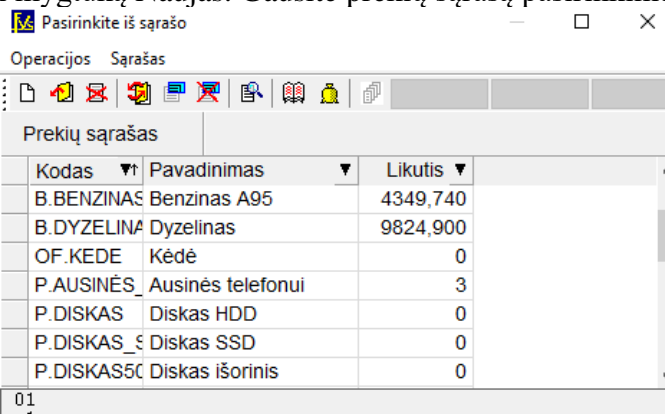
Pasirinkite iš sąrašo

Operacijos Sąrašas

Prekių sąrašas

| Kodas | Pavadinimas | Likutis |
|---|---|---|
| B.BENZINAS | Benzinas A95 | 4349,740 |
| B.DYZELINA | Dyzelinas | 9824,900 |
| OF.KEDE | Kėdė | 0 |
| P.AUSINĖS_ | Ausinės telefonui | 3 |
| P.DISKAS | Diskas HDD | 0 |
| P.DISKAS_S | Diskas SSD | 0 |
| P.DISKAS50 | Diskas išorinis | 0 |

01